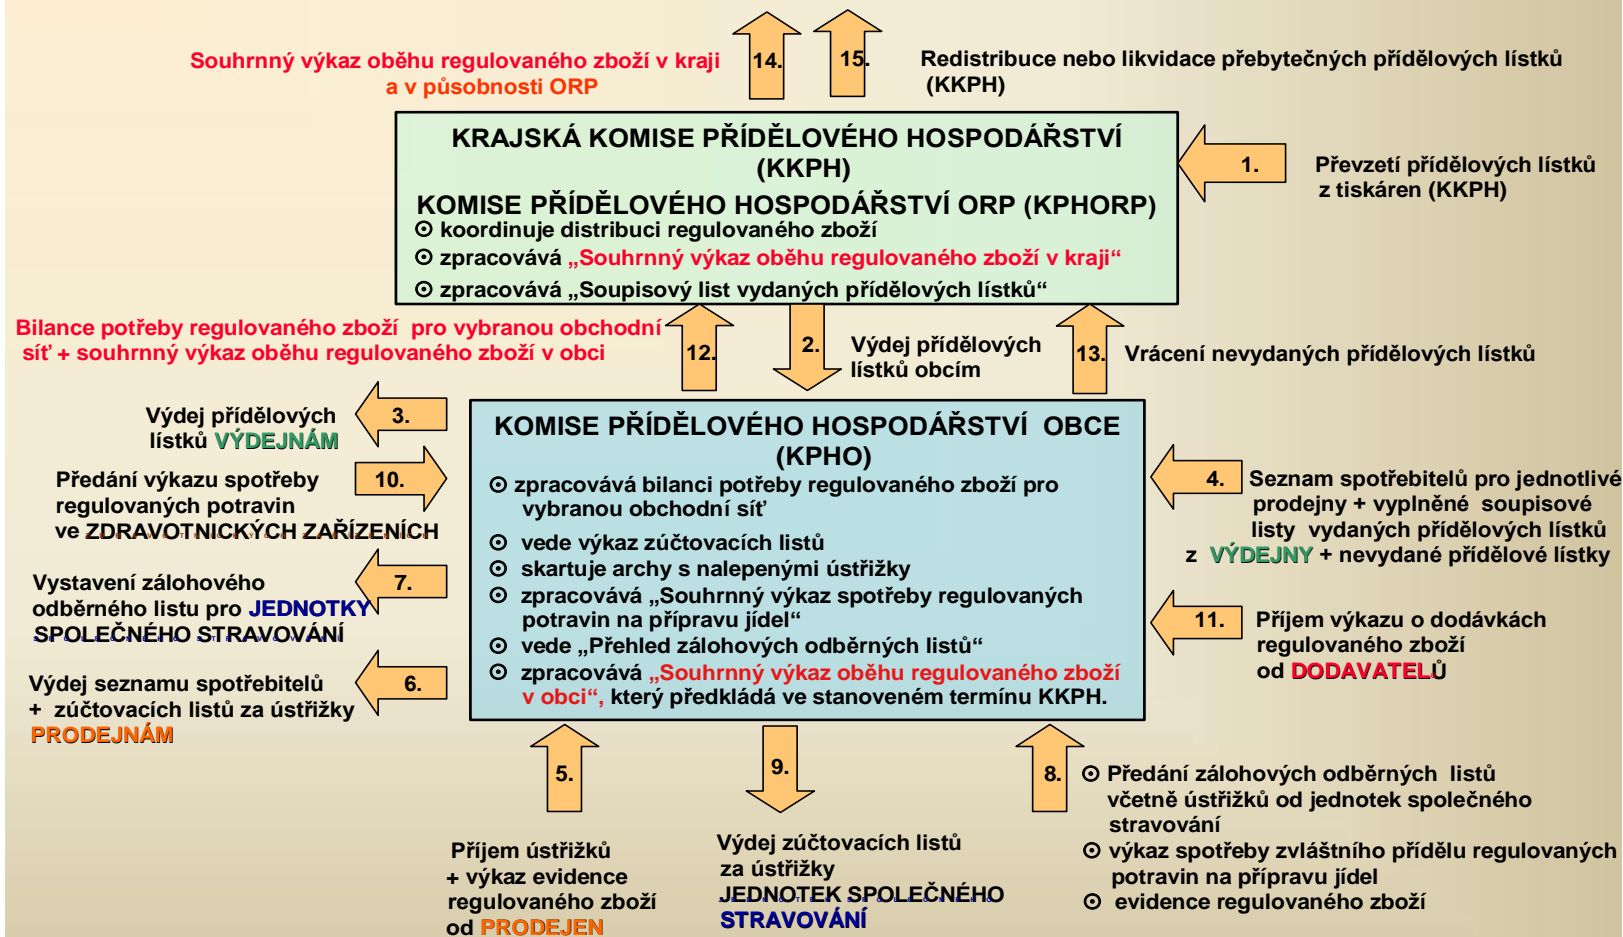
Souhrnný výkaz oběhu regulovaného zboží v kraji a v působnosti ORP

14.

15.

Redistribuce nebo likvidace přebytečných přídělových lístků (KKPH)

KRAJSKÁ KOMISE PŘÍDĚLOVÉHO HOSPODÁŘSTVÍ (KKPH)

KOMISE PŘÍDĚLOVÉHO HOSPODÁŘSTVÍ ORP (KPHORP)

⊙ koordinuje distribuci regulovaného zboží
⊙ zpracovává „Souhrnný výkaz oběhu regulovaného zboží v kraji“
⊙ zpracovává „Soupisový list vydaných přídělových lístků“

1.

Převzetí přídělových lístků z tiskáren (KKPH)

Bilance potřeby regulovaného zboží pro vybranou obchodní síť + souhrnný výkaz oběhu regulovaného zboží v obci

12.

2.

Výdej přídělových lístků obcím

13.

Vrácení nevydaných přídělových lístků

Výdej přídělových lístků VÝDEJNÁM

3.

Předání výkazu spotřeby regulovaných potravin ve ZDRAVOTNICKÝCH ZAŘÍZENÍCH

10.

KOMISE PŘÍDĚLOVÉHO HOSPODÁŘSTVÍ OBCE (KPHO)

⊙ zpracovává bilanci potřeby regulovaného zboží pro vybranou obchodní síť
⊙ vede výkaz zúčtovacích listů
⊙ skartuje archy s nalepenými ústřižky
⊙ zpracovává „Souhrnný výkaz spotřeby regulovaných potravin na přípravu jídel“
⊙ vede „Přehled zálohových odběrných listů“
⊙ zpracovává „Souhrnný výkaz oběhu regulovaného zboží v obci“, který předkládá ve stanoveném termínu KKPH.

4.

Seznam spotřebitelů pro jednotlivé prodejny + vyplněné soupisové listy vydaných přídělových lístků z VÝDEJNY + nevydané přídělové lístky

Vystavení zálohového odběrného listu pro JEDNOTKY SPOLEČNÉHO STRAVOVÁNÍ

7.

11.

Příjem výkazu o dodávkách regulovaného zboží od DODAVATELŮ

Výdej seznamu spotřebitelů + zúčtovacích listů za ústřižky PRODEJNÁM

6.

5.

9.

8.

⊙ Předání zálohových odběrných listů včetně ústřižků od jednotek společného stravování
⊙ výkaz spotřeby zvláštního přídělu regulovaných potravin na přípravu jídel
⊙ evidence regulovaného zboží

Příjem ústřižků + výkaz evidence regulovaného zboží od PRODEJEN

Výdej zúčtovacích listů za ústřižky JEDNOTEK SPOLEČNÉHO STRAVOVÁNÍ